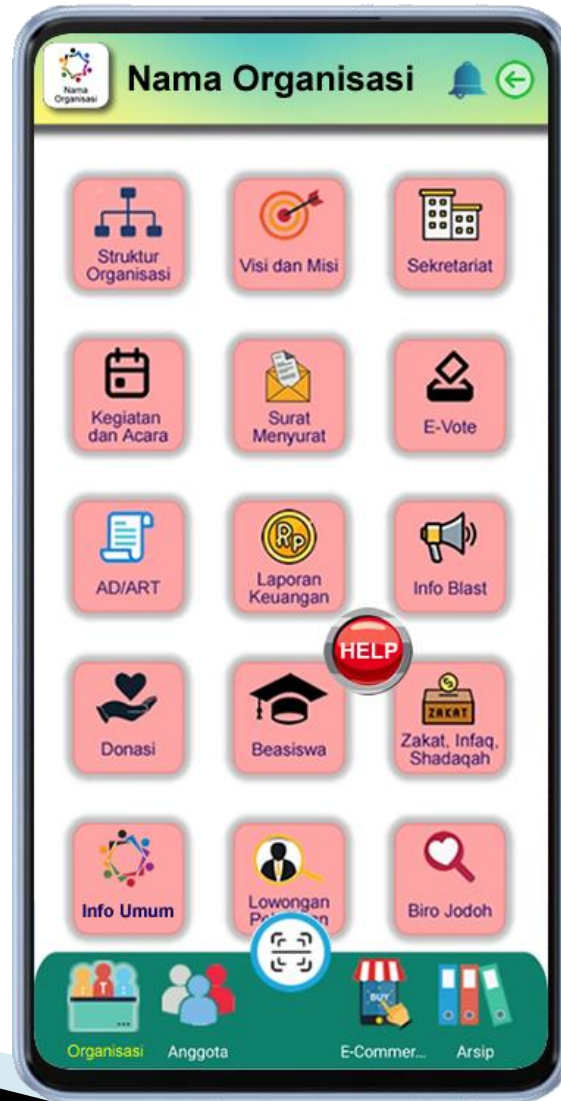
Nama Organisasi

Nama Organisasi

Struktur Organisasi

Visi dan Misi

Sekretariat

Kegiatan dan Acara

Surat Menyurat

E-Vote

AD/ART

Rp

Laporan Keuangan

Info Blast

HELP

Donasi

Beasiswa

ZAKAT

Zakat, Infaq, Shadaqah

Info Umum

Lowongan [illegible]

Biro Jodoh

BUY

Organisasi

Anggota

E-Commer...

Arsip